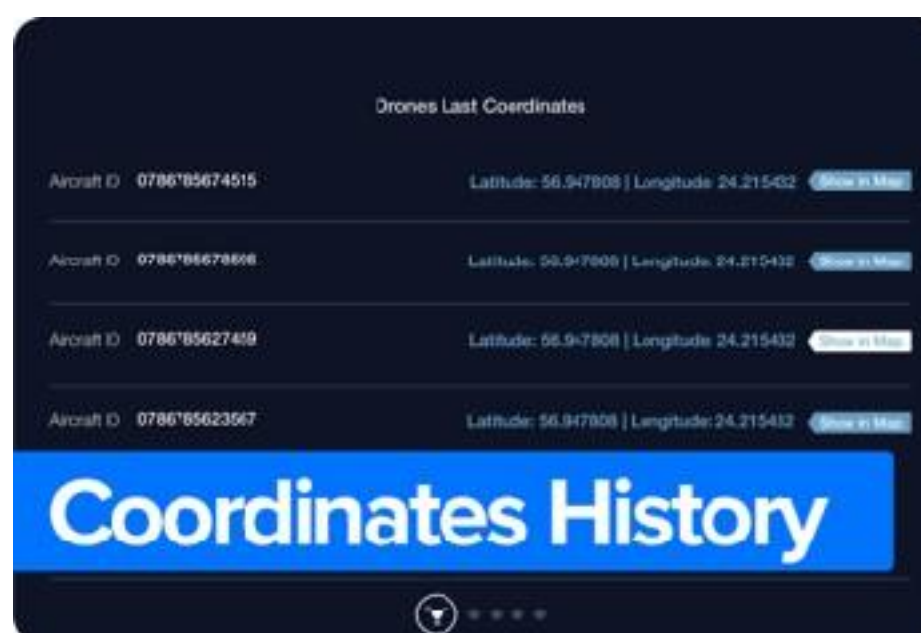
Drones Last Coordinates

Aircraft ID 0786*85674515 Latitude: 56.947808 | Longitude 24.215432 Show in Map

Aircraft ID 0786*86678866 Latitude: 56.947808 | Longitude 24.215432 Show in Map

Aircraft ID 0786*85627469 Latitude: 56.947808 | Longitude 24.215432 Show in Map

Aircraft ID 0786*85623567 Latitude: 56.947808 | Longitude 24.215432 Show in Map

Coordinates History